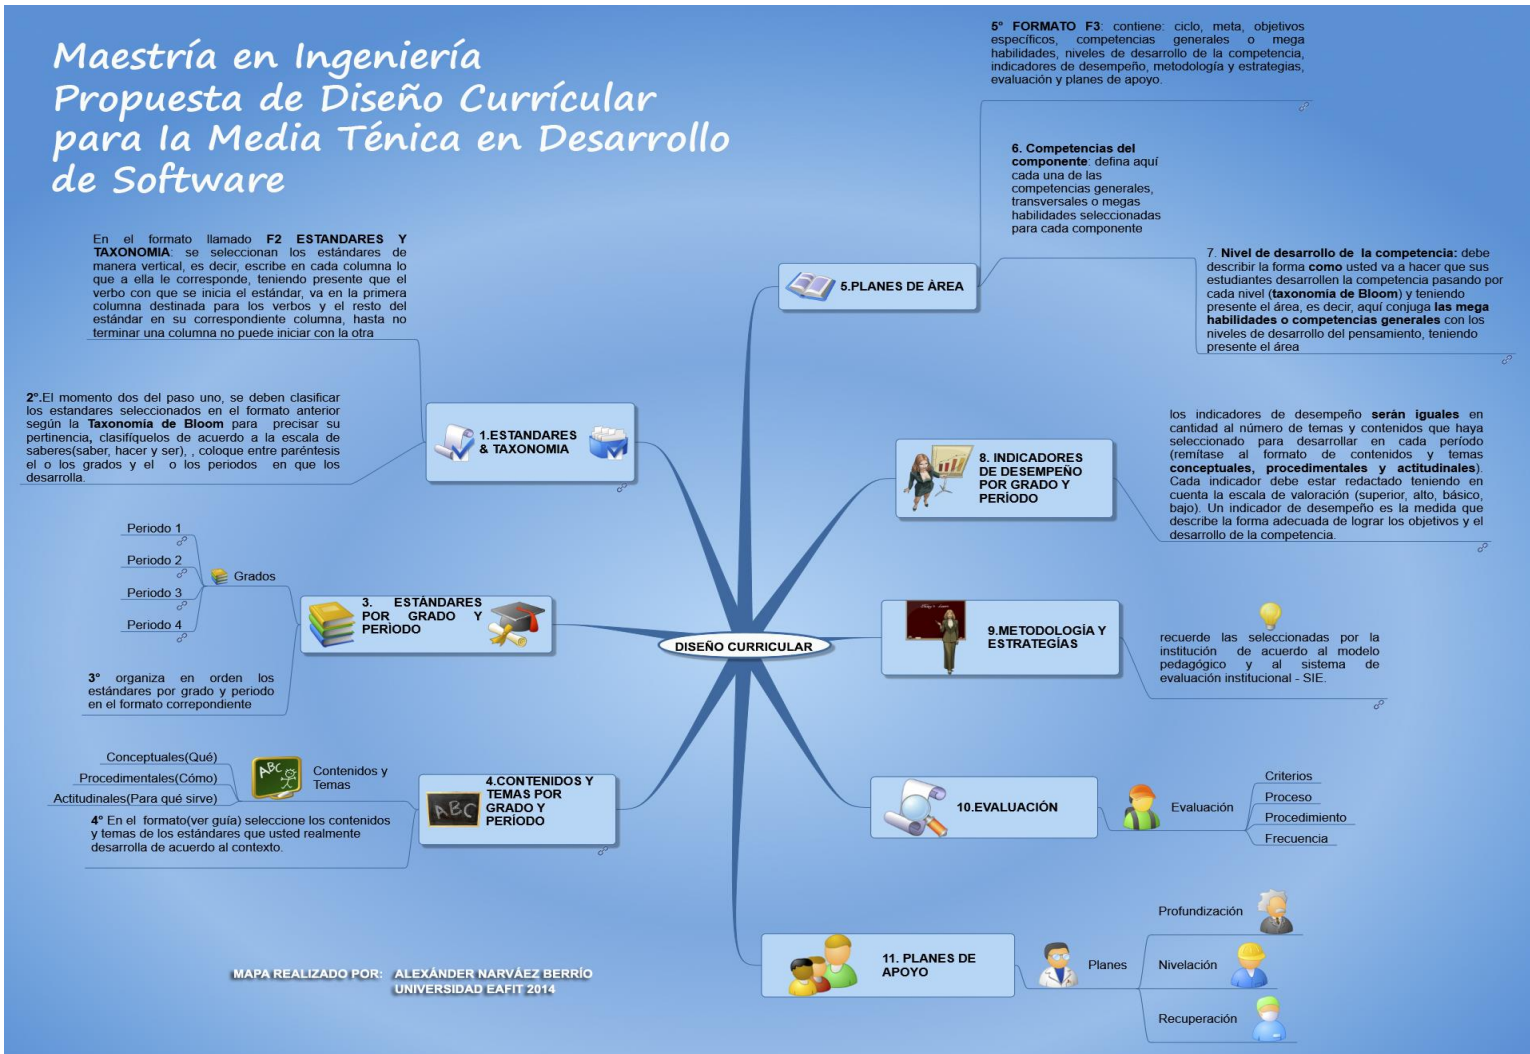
Maestría en Ingeniería
Propuesta de Diseño Currícular
para la Media Ténica en Desarrollo
de Software

En el formato llamado F2 ESTANDARES Y TAXONOMIA: se seleccionan los estándares de manera vertical, es decir, escribe en cada columna lo que a ella le corresponde, teniendo presente que el verbo con que se inicia el estándar, va en la primera columna destinada para los verbos y el resto del estándar en su correspondiente columna, hasta no terminar una columna no puede iniciar con la otra

2°.El momento dos del paso uno, se deben clasificar los estandares seleccionados en el formato anterior según la Taxonomía de Bloom para precisar su pertinencia, clasifíquelos de acuerdo a la escala de saberes(saber, hacer y ser), , coloque entre paréntesis el o los grados y el o los periodos en que los desarrolla.

1.ESTANDARES & TAXONOMIA

Periodo 1
Periodo 2
Periodo 3
Periodo 4
Grados

3. ESTÁNDARES POR GRADO Y PERÍODO

3° organiza en orden los estándares por grado y periodo en el formato correspondiente

Conceptuales(Qué)
Procedimentales(Cómo)
Actitudinales(Para qué sirve)
Contenidos y Temas

4.CONTENIDOS Y TEMAS POR GRADO Y PERÍODO

4° En el formato(ver guía) seleccione los contenidos y temas de los estándares que usted realmente desarrolla de acuerdo al contexto.

MAPA REALIZADO POR: ALEXÁNDER NARVÁEZ BERRÍO
UNIVERSIDAD EAFIT 2014

DISEÑO CURRICULAR

5° FORMATO F3: contiene: ciclo, meta, objetivos específicos, competencias generales o mega habilidades, niveles de desarrollo de la competencia, indicadores de desempeño, metodología y estrategias, evaluación y planes de apoyo.

6. Competencias del componente: defina aquí cada una de las competencias generales, transversales o megas habilidades seleccionadas para cada componente

5.PLANES DE ÁREA

7. Nivel de desarrollo de la competencia: debe describir la forma como usted va a hacer que sus estudiantes desarrollen la competencia pasando por cada nivel (taxonomía de Bloom) y teniendo presente el área, es decir, aquí conjuga las mega habilidades o competencias generales con los niveles de desarrollo del pensamiento, teniendo presente el área

8. INDICADORES DE DESEMPEÑO POR GRADO Y PERÍODO

los indicadores de desempeño serán iguales en cantidad al número de temas y contenidos que haya seleccionado para desarrollar en cada período (remítase al formato de contenidos y temas conceptuales, procedimentales y actitudinales). Cada indicador debe estar redactado teniendo en cuenta la escala de valoración (superior, alto, básico, bajo). Un indicador de desempeño es la manera que describe la forma adecuada de lograr los objetivos y el desarrollo de la competencia.

9.METODOLOGÍA Y ESTRATEGÍAS

recuerde las seleccionadas por la institución de acuerdo al modelo pedagógico y al sistema de evaluación institucional - SIE.

10.EVALUACIÓN
Evaluación
Criterios
Proceso
Procedimiento
Frecuencia

11. PLANES DE APOYO
Planes
Profundización
Nivelación
Recuperación